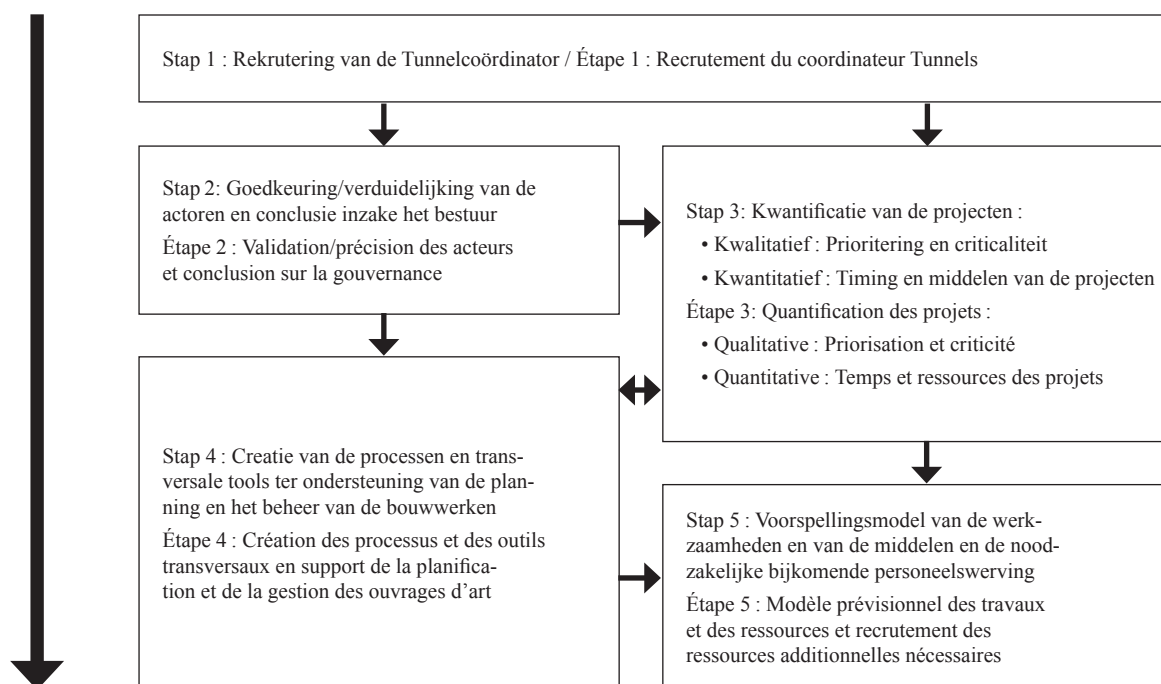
Stap 1 : Rekrutering van de Tunnelcoördinator / Étape 1 : Recrutement du coordinateur Tunnels

Stap 2: Goedkeuring/verduidelijking van de actoren en conclusie inzake het bestuur

Étape 2 : Validation/précision des acteurs et conclusion sur la gouvernance

Stap 3: Kwantificatie van de projecten :

• Kwalitatief : Prioritering en criticaliteit

• Kwantitatief : Timing en middelen van de projecten

Étape 3: Quantification des projets :

• Qualitative : Priorisation et criticité

• Quantitative : Temps et ressources des projets

Stap 4 : Creatie van de processen en transversale tools ter ondersteuning van de planning en het beheer van de bouwwerken

Étape 4 : Création des processus et des outils transversaux en support de la planification et de la gestion des ouvrages d'art

Stap 5 : Voorspellingsmodel van de werkzaamheden en van de middelen en de noodzakelijke bijkomende personeelswerving

Étape 5 : Modèle prévisionnel des travaux et des ressources et recrutement des ressources additionnelles nécessaires